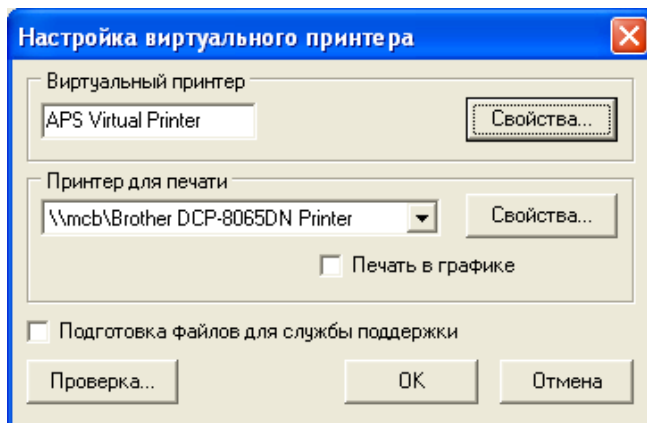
Настройка виртуального принтера

Виртуальный принтер

APS Virtual Printer

Свойства...

Принтер для печати

\\mcb\Brother DCP-8065DN Printer

Свойства...

Печать в графике

Подготовка файлов для службы поддержки

Проверка...

OK

Отмена